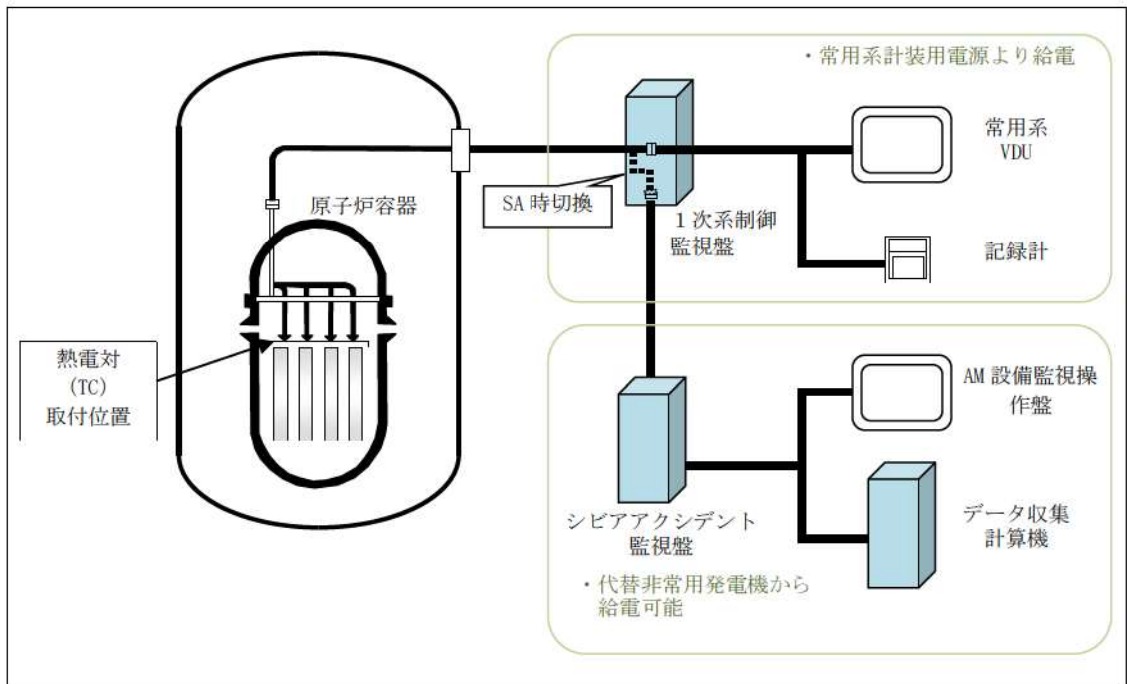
・常用系計装用電源より給電

常用系
VDU

SA 時切換

原子炉容器

1 次系制御
監視盤

記録計

熱電対
(TC)
取付位置

AM 設備監視操
作盤

データ収集
計算機

シビアアクシデント
監視盤

・代替非常用発電機から
給電可能